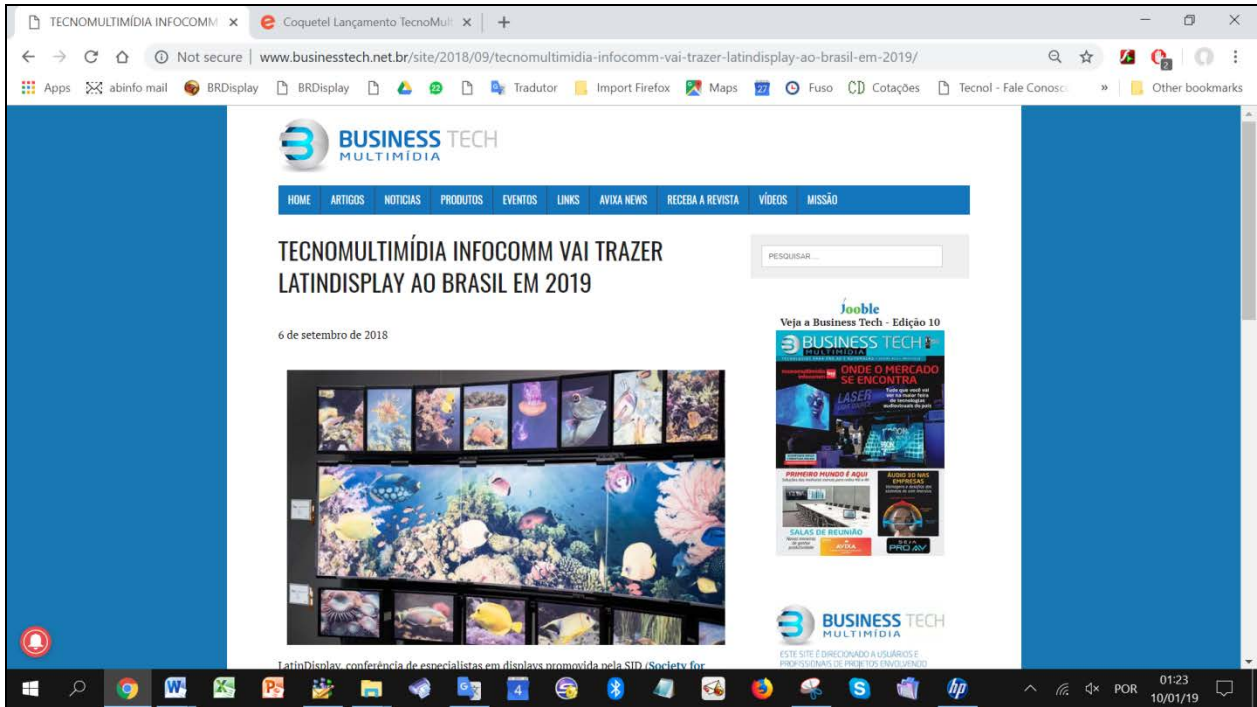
TECNOMULTIMÍDIA INFOCOMM ×
Coquetel Lançamento TecnoMult ×
Not secure | www.businesstech.net.br/site/2018/09/tecnomultimidia-infocomm-vai-trazer-latindisplay-ao-brasil-em-2019/
Apps abinfo mail BRDisplay BRDisplay Tradutor Import Firefox Maps Fuso Cotações Tecnol - Fale Conosco » Other bookmarks

BUSINESS TECH
MULTIMÍDIA

HOME ARTIGOS NOTICIAS PRODUTOS EVENTOS LINKS AVIXA NEWS RECEBA A REVISTA VÍDEOS MISSÃO

TECNOMULTIMÍDIA INFOCOMM VAI TRAZER LATINDISPLAY AO BRASIL EM 2019

6 de setembro de 2018

PESQUISAR ...

Jooble
Veja a Business Tech - Edição 10

BUSINESS TECH
MULTIMÍDIA
ONDE O MERCADO SE ENCONTRA
PRIMEIRO MUNDO É AQUI
ÁUDIO 3D NAS EMPRESAS
SALAS DE REUNIÃO
SEJA PRO AV

BUSINESS TECH
MULTIMÍDIA
ESTE SITE É DIRECIONADO A USUÁRIOS E PROFISSIONAIS DE PROJETOS ENVOLVENDO

LatinDisplay, conferência de especialistas em displays promovida pela SID (Society for

POR 01:23 10/01/19